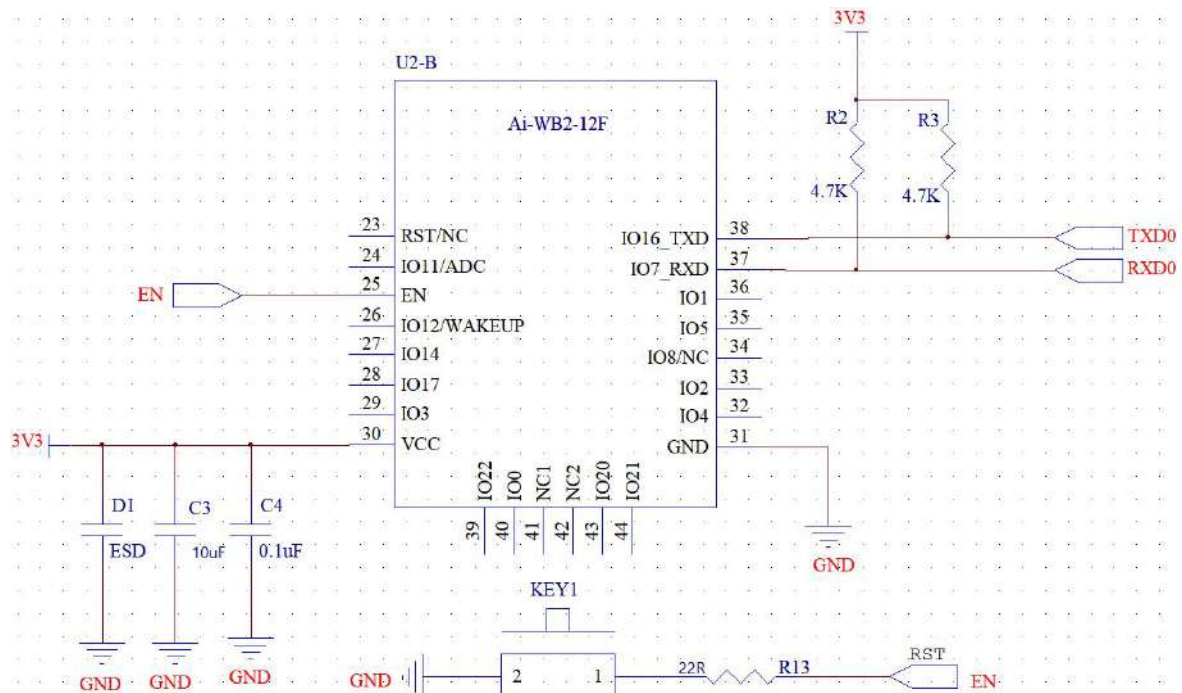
U2-B

Ai-WB2-12F

3V3

R2

R3

4.7K

4.7K

23 RST/NC
24 IO11/ADC
25 EN
26 IO12/WAKEUP
27 IO14
28 IO17
29 IO3
30 VCC

IO16_TXD 38
IO7_RXD 37
IO1 36
IO5 35
IO8/NC 34
IO2 33
IO4 32
GND 31

TXD0
RXD0

EN

3V3

IO22 IO0 NC1 NC2 IO20 IO21
39 40 41 42 43 44

D1
ESD

C3
10uF

C4
0.1uF

GND

GND GND GND

KEY1

GND 2 1 22R R13 RST EN